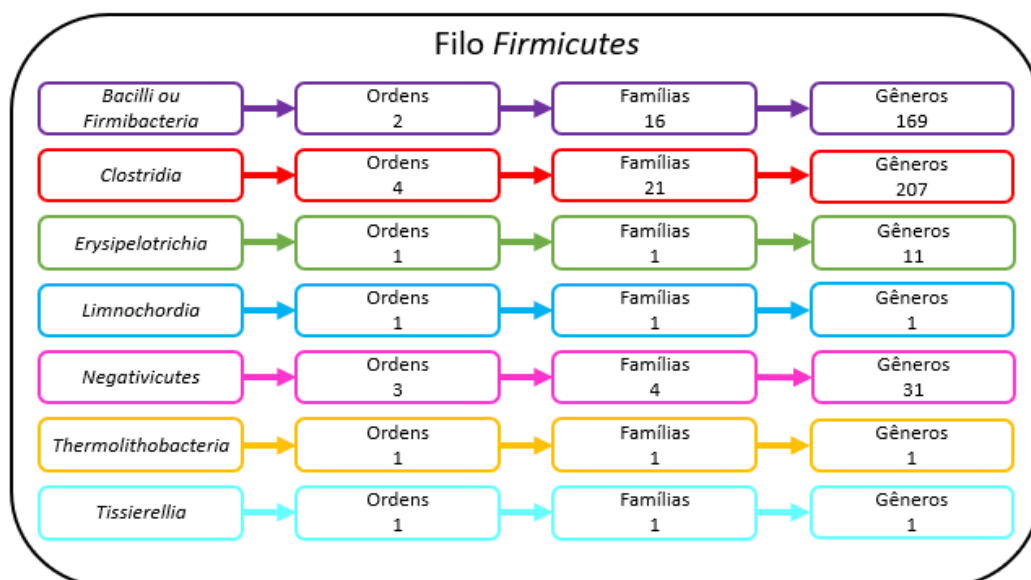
Filo Firmicutes

Bacilli ou Firmibacteria
Ordens
2
Famílias
16
Gêneros
169

Clostridia
Ordens
4
Famílias
21
Gêneros
207

Erysipelotrichia
Ordens
1
Famílias
1
Gêneros
11

Limnochordia
Ordens
1
Famílias
1
Gêneros
1

Negativicutes
Ordens
3
Famílias
4
Gêneros
31

Thermolithobacteria
Ordens
1
Famílias
1
Gêneros
1

Tissierellia
Ordens
1
Famílias
1
Gêneros
1